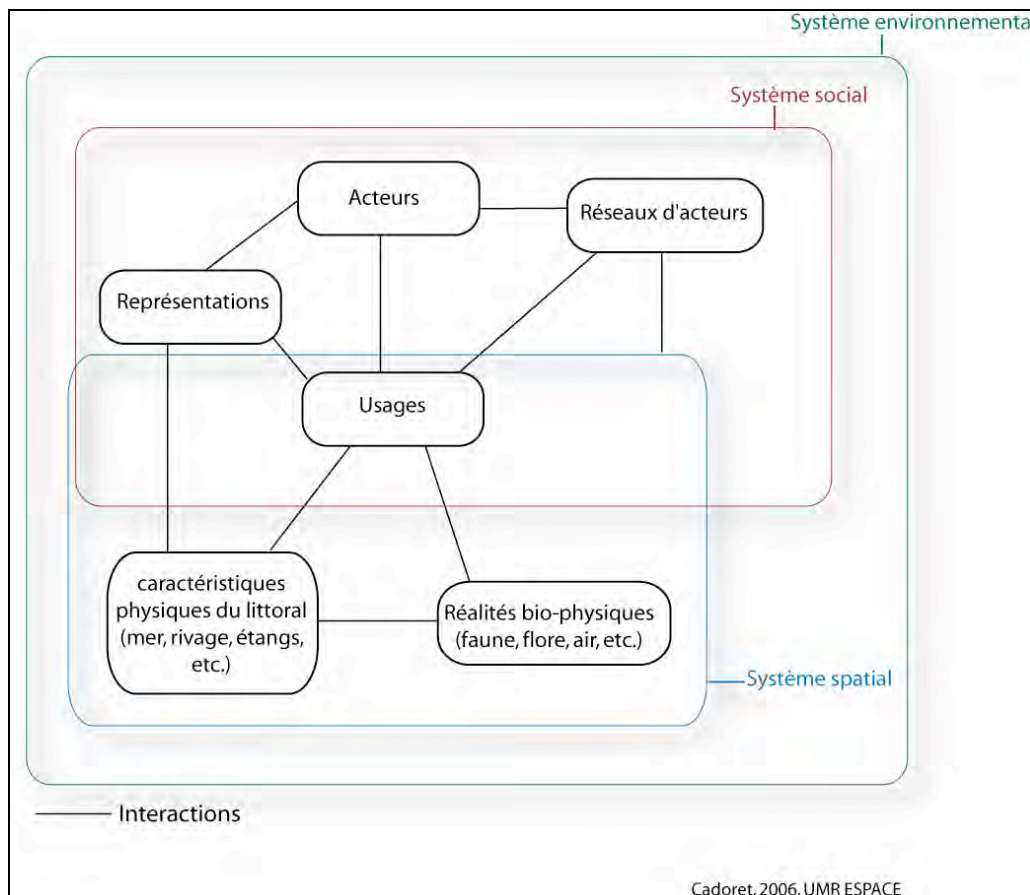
Système environnementa

Système social

Acteurs

Réseaux d'acteurs

Représentations

Usages

caractéristiques physiques du littoral (mer, rivage, étangs, etc.)

Réalités bio-physiques (faune, flore, air, etc.)

Système spatial

Interactions

Cadoret, 2006, UMR ESPACE